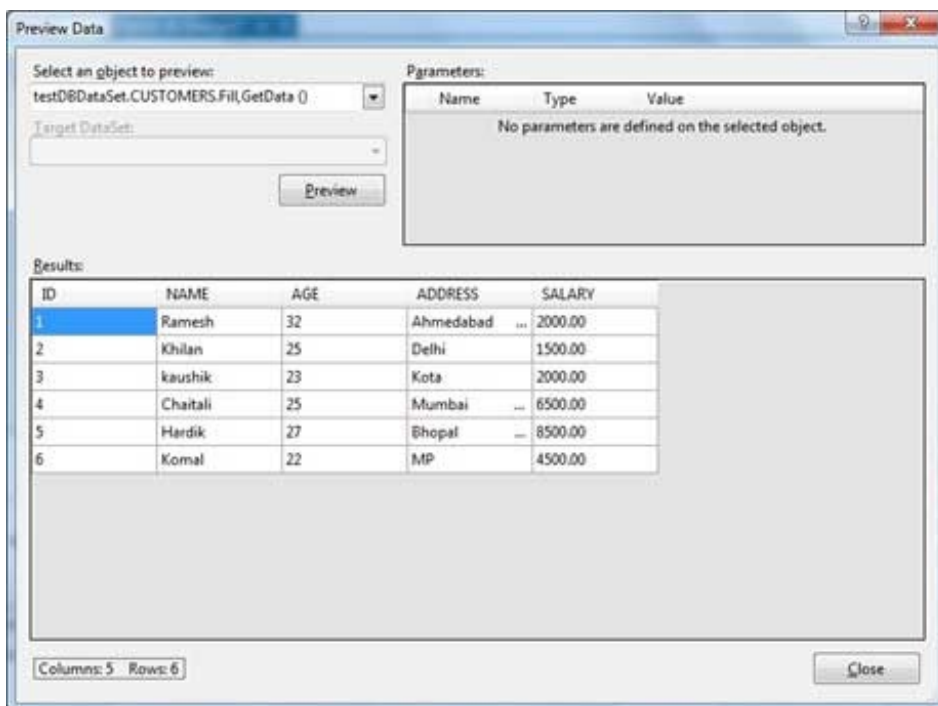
Preview Data

Select an object to preview:

testDBDataSet.CUSTOMERS.Fill,GetData ()

Target DataSet:

Preview

Parameters:

| Name | Type | Value |
|---|---|---|

No parameters are defined on the selected object.

Results:

| ID | NAME | AGE | ADDRESS | SALARY |
|---|---|---|---|---|
| 1 | Ramesh | 32 | Ahmedabad ... | 2000.00 |
| 2 | Khilan | 25 | Delhi | 1500.00 |
| 3 | kaushik | 23 | Kota | 2000.00 |
| 4 | Chaitali | 25 | Mumbai ... | 6500.00 |
| 5 | Hardik | 27 | Bhopal ... | 8500.00 |
| 6 | Komal | 22 | MP | 4500.00 |

Columns: 5 Rows: 6

Close